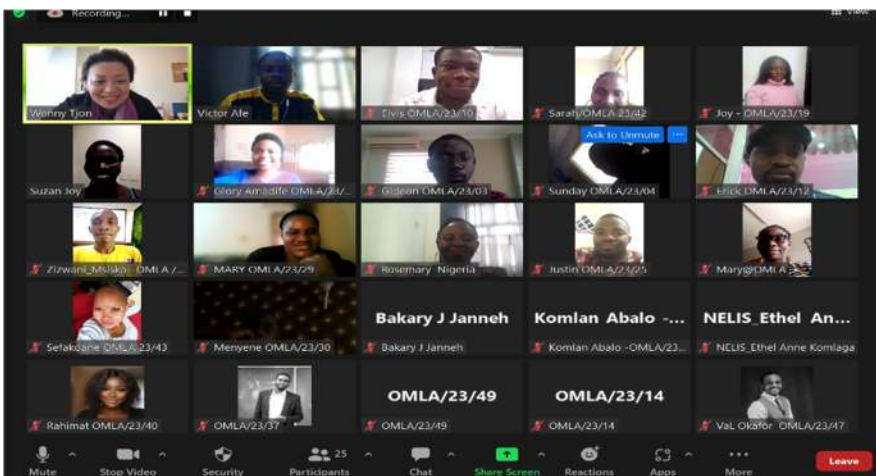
Recording...

View

Wenny Tjon
Victor Afe
Elvis OMLA/23/10
Sarah/OMLA/23/42
Joy - OMLA/23/19

Suzan Joy
Glory Amadife OMLA/23/...
Gideon OMLA/23/03
Ask to Unmute
Sunday OMLA/23/04
Erick OMLA/23/12

Zizwani_Msiska - OMLA /...
MARY OMLA/23/29
Rosemary Nigeria
Justin OMLA/23/25
Mary@OMLA

Sefakdane OMLA/23/43
Menyene OMLA/23/30
Bakary J Janneh
Bakary J Janneh
Komlan Abalo -...
Komlan Abalo -OMLA/23...
NELIS_Ethel An...
NELIS_Ethel Anne Komlaga

Rahimat OMLA/23/40
OMLA/23/37
OMLA/23/49
OMLA/23/49
OMLA/23/14
OMLA/23/14
Val Okafor OMLA/23/47

Mute
Stop Video
Security
25
Participants
Chat
Share Screen
Reactions
Apps
More
Leave